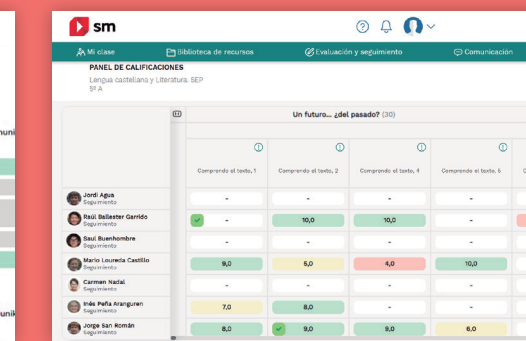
sm

Mi clase
Biblioteca de recursos
Evaluación y seguimiento
Comunicación

PANEL DE CALIFICACIONES
Lengua castellana y Literatura. SEP
5º A

Un futuro... ¿del pasado? (30)

| | Comprendo el texto, 1 | Comprendo el texto, 2 | Comprendo el texto, 4 | Comprendo el texto, 5 |
|---|---|---|---|---|
| Jordi Agua Seguimiento | - | - | - | - |
| Raúl Ballester Garrido Seguimiento | - | 10,0 | 10,0 | - |
| Saul Buenhombre Seguimiento | - | - | - | - |
| Mario Loureda Castillo Seguimiento | 9,0 | 5,0 | 4,0 | 10,0 |
| Carmen Nadal Seguimiento | - | - | - | - |
| Inés Peña Aranguren Seguimiento | 7,0 | 8,0 | - | - |
| Jorge San Román Seguimiento | 8,0 | 9,0 | 9,0 | 6,0 |